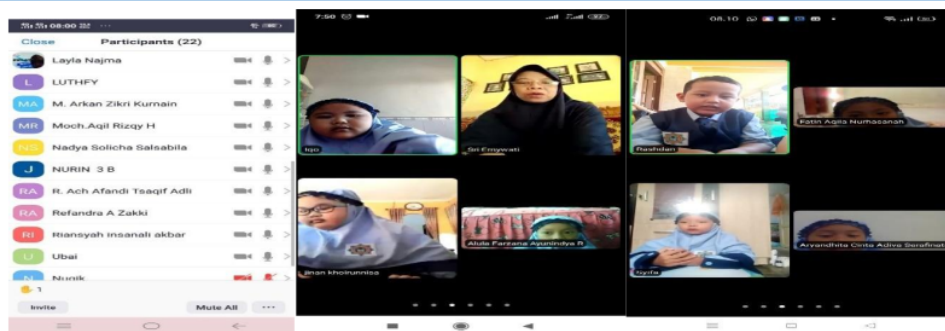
08:00

Close Participants (22)

Layla Najma

L LUTHFY

MA M. Arkan Zikri Kurnain

MR Moch.Aqil Rizqy H

NS Nadya Solicha Salsabila

J NURIN 3 B

RA R. Ach Afandi Tsaqif Adli

RA Refandra A Zakki

RI Riansyah insanali akbar

U Ubai

N Nunik

1

Invite Mute All ···

7:50

Iqo

Sri Emywati

jinan khoirunnisa

Alula Farzana Ayunindya B

08.10

Rashdan

Fatin Aqila Nurhasanah

Syifa

Aiyandhita Cinta Adiva Serafina